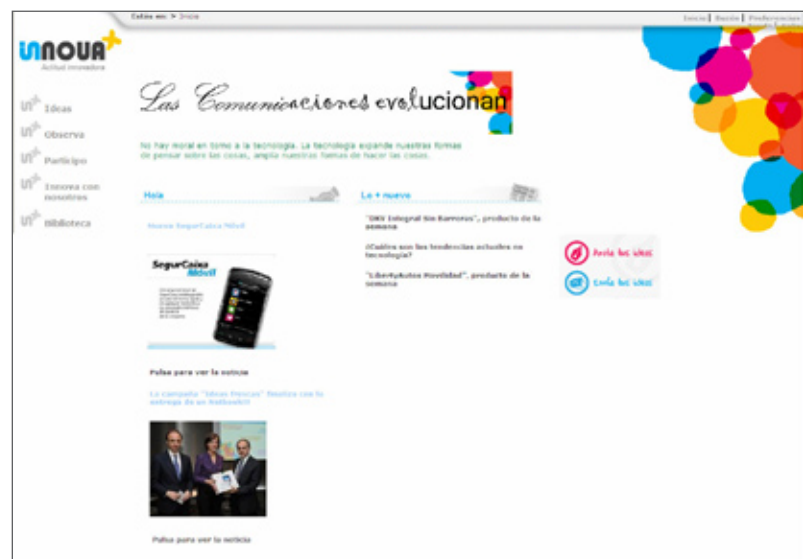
Estás en: > Inicio

Inicio | Buzón | Preferencias

innova+
Actitud innovadora

Ideas
Observa
Participa
Innova con nosotros
Biblioteca

Las Comunicaciones evolucionan

No hay moral en torno a la tecnología. La tecnología expande nuestras formas de pensar sobre las cosas, amplía nuestras formas de hacer las cosas.

Hola

Nuevo SegurCaixa Mòvil

SegurCaixa Mòvil

Pulsa para ver la noticia

La campaña "Ideas frescas" finaliza con la entrega de un Netbook!!

Pulsa para ver la noticia

Lo + nuevo

"DKV Integral Sin Barreras", producto de la semana

¿Cuáles son las tendencias actuales en tecnología?

"LibertyAutos Movilidad", producto de la semana

Anota tus ideas

Envía tus ideas